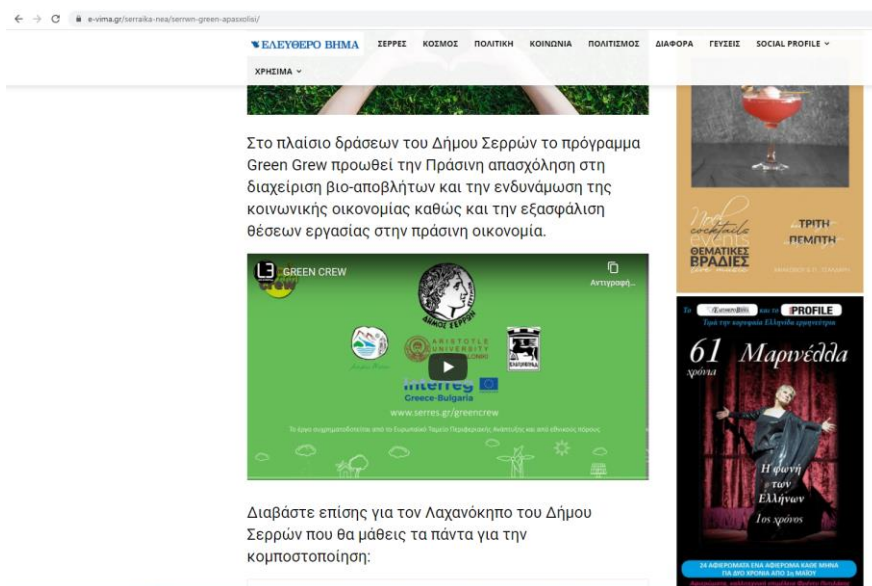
e-vima.gr/serraika-nea/serrwn-green-apasxolisi/

ΕΛΕΥΘΕΡΟ ΒΗΜΑ ΣΕΡΡΕΣ ΚΟΣΜΟΣ ΠΟΛΙΤΙΚΗ ΚΟΙΝΩΝΙΑ ΠΟΛΙΤΙΣΜΟΣ ΔΙΑΦΟΡΑ ΓΕΥΣΕΙΣ SOCIAL PROFILE ⌄

ΧΡΗΣΙΜΑ ⌄

Στο πλαίσιο δράσεων του Δήμου Σερρών το πρόγραμμα Green Grew προωθεί την Πράσινη απασχόληση στη διαχείριση βιο-αποβλήτων και την ενδυνάμωση της κοινωνικής οικονομίας καθώς και την εξασφάλιση θέσεων εργασίας στην πράσινη οικονομία.

GREEN CREW

Αντιγραφή...

ΔΗΜΟΣ ΣΕΡΡΩΝ

ARISTOTLE UNIVERSITY

Interreg

Greece-Bulgaria

www.serres.gr/greencrew

Το έργο συγχρηματοδοτείται από το Ευρωπαϊκό Ταμείο Περιφερειακής Ανάπτυξης και από εθνικούς πόρους

Διαβάστε επίσης για τον Λαχανόκηπο του Δήμου Σερρών που θα μάθεις τα πάντα για την κομποστοποίηση:

cocktails events

ΘΕΜΑΤΙΚΕΣ ΒΡΑΔΙΕΣ

ΤΡΙΤΗ ΠΕΜΠΤΗ

PROFILE

61 χρόνια Μαρινέλλα

Η φωνή των Ελλήνων

1ος χρόνος

24 ΑΦΙΕΡΩΜΑΤΑ ΕΝΑ ΑΦΙΕΡΩΜΑ ΚΑΘΕ ΜΗΝΑ ΓΙΑ ΔΥΟ ΧΡΟΝΙΑ ΑΠΟ ΤΟ 1ο ΜΑΪΟΥ